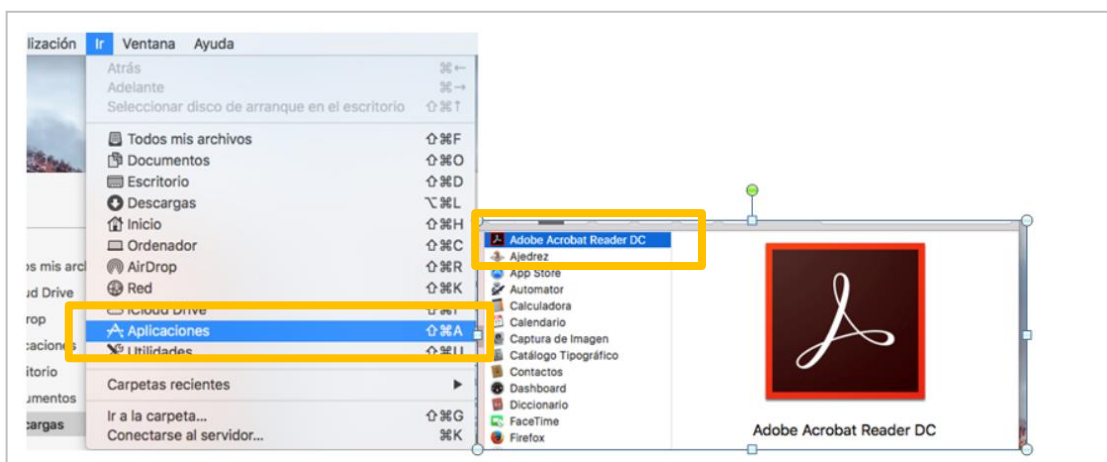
lización Ir Ventana Ayuda

Atrás ⌘←
Adelante ⌘→
Seleccionar disco de arranque en el escritorio ⇧⌘↑

Todos mis archivos ⇧⌘F
Documentos ⇧⌘O
Escritorio ⇧⌘D
Descargas ⌥⌘L
Inicio ⇧⌘H
Ordenador ⇧⌘C
AirDrop ⇧⌘R
Red ⇧⌘K
iCloud Drive
Aplicaciones ⇧⌘A
Utilidades ⇧⌘U

Carpetas recientes ▶

Ir a la carpeta... ⇧⌘G
Conectarse al servidor... ⌘K

os mis arch
ud Drive
rop
icaciones
itorio
umentos
cargas

Adobe Acrobat Reader DC
Ajedrez
App Store
Automator
Calculadora
Calendario
Captura de Imagen
Catálogo Tipográfico
Contactos
Dashboard
Diccionario
FaceTime
Firefox

Adobe Acrobat Reader DC